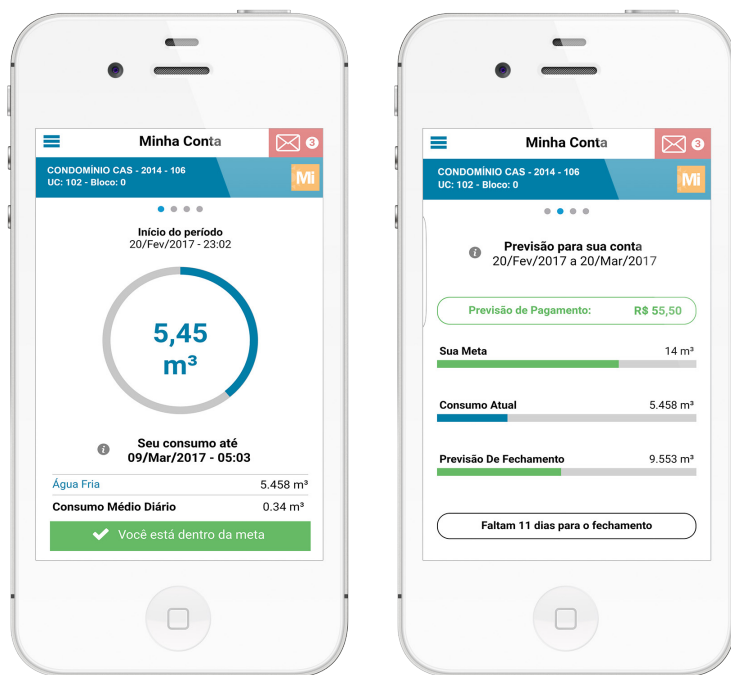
Minha Conta

3

CONDOMÍNIO CAS - 2014 - 106
UC: 102 - Bloco: 0

Mi

Início do período
20/Fev/2017 - 23:02

5,45
m³

Seu consumo até
09/Mar/2017 - 05:03

| | |
|---|---|
| Água Fria | 5.458 m³ |
| Consumo Médio Diário | 0.34 m³ |

Você está dentro da meta

Minha Conta

3

CONDOMÍNIO CAS - 2014 - 106
UC: 102 - Bloco: 0

Mi

Previsão para sua conta
20/Fev/2017 a 20/Mar/2017

Previsão de Pagamento: R$ 55,50

Sua Meta 14 m³

Consumo Atual 5.458 m³

Previsão De Fechamento 9.553 m³

Faltam 11 dias para o fechamento